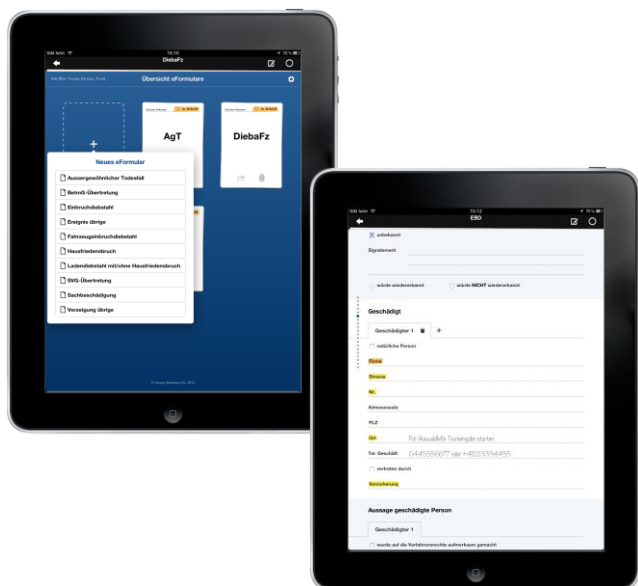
SIM fehlt 15:13 76%
DiebaFz

Übersicht eFormulare

AgT

DiebaFz

In Arbeit

In Arbeit

Neues eFormular

Aussergewöhnlicher Todesfall

BetmG-Übertretung

Einbruchdiebstahl

Ereignis übrige

Fahrzeugeinbruchdiebstahl

Hausfriedensbruch

Ladendiebstahl mit/ohne Hausfriedensbruch

SVG-Übertretung

Sachbeschädigung

Verzeigung übrige

SIM fehlt 15:13
EBD

unbekannt

Signalement

würde wiedererkannt

würde NICHT wiedererkannt

Geschädigt

Geschädigter 1

natürliche Person

Firma

Strasse

Nr.

Adresszusatz

PLZ

Ort

Für Auswahlhilfe Texteingabe starten

Tel. Geschäft

0445556677 oder +4922334455

vertreten durch

Versicherung

Aussage geschädigte Person

Geschädigter 1

wurde auf die Verfahrensrechte aufmerksam gemacht